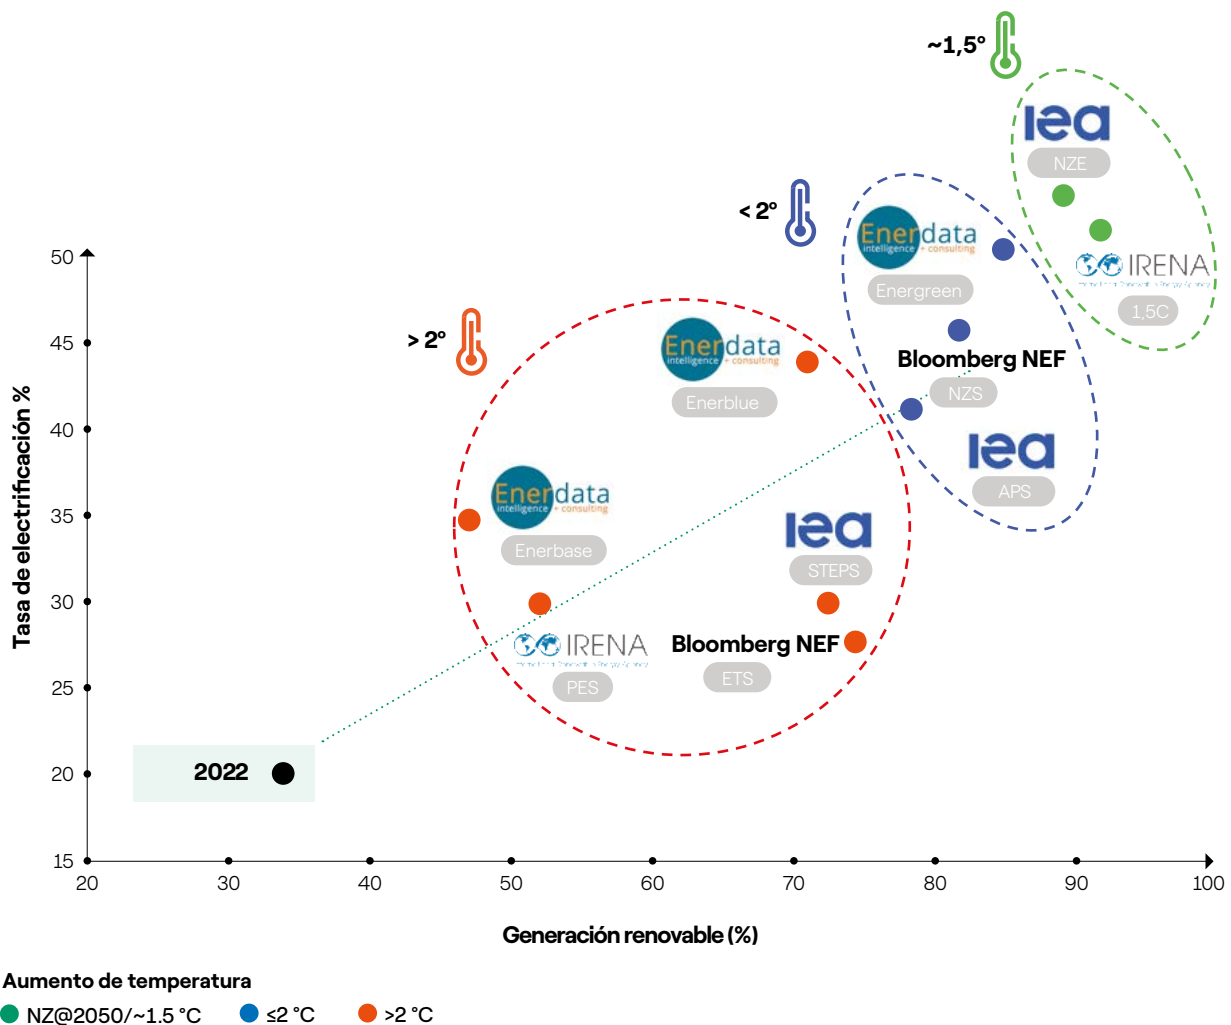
~1,5°

< 2°

> 2°

iea
NZE

IRENA
1,5C

Enerdata intelligence + consulting
Energreen

Bloomberg NEF
NZS

iea
APS

Enerdata intelligence + consulting
Enerblue

Enerdata intelligence + consulting
Enerbase

iea
STEPS

IRENA
PES

Bloomberg NEF
ETS

2022

Tasa de electrificación %

50
45
40
35
30
25
20
15

20 30 40 50 60 70 80 90 100

Generación renovable (%)

Aumento de temperatura
NZ@2050/~1.5 °C ≤2 °C >2 °C